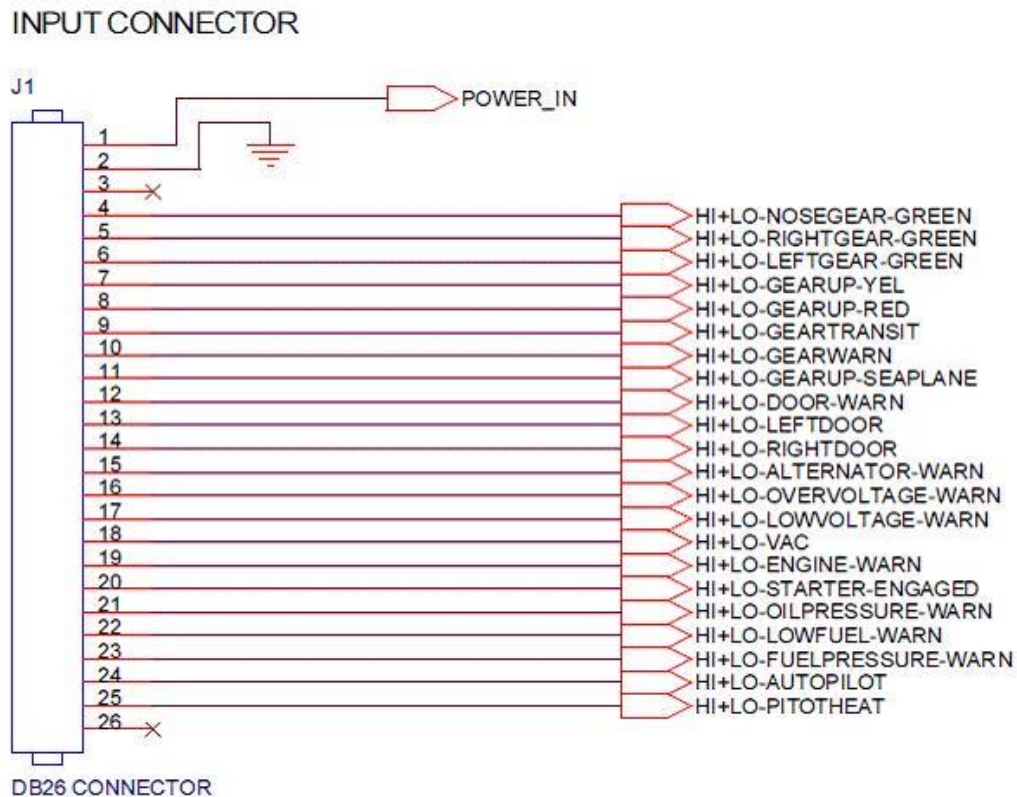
INPUT CONNECTOR

J1

POWER_IN

1
2
3
4 HI+LO-NOSEGEAR-GREEN
5 HI+LO-RIGHTGEAR-GREEN
6 HI+LO-LEFTGEAR-GREEN
7 HI+LO-GEARUP-YEL
8 HI+LO-GEARUP-RED
9 HI+LO-GEARTRANSIT
10 HI+LO-GEARWARN
11 HI+LO-GEARUP-SEAPLANE
12 HI+LO-DOOR-WARN
13 HI+LO-LEFTDOOR
14 HI+LO-RIGHTDOOR
15 HI+LO-ALTERNATOR-WARN
16 HI+LO-OVERVOLTAGE-WARN
17 HI+LO-LOWVOLTAGE-WARN
18 HI+LO-VAC
19 HI+LO-ENGINE-WARN
20 HI+LO-STARTER-ENGAGED
21 HI+LO-OILPRESSURE-WARN
22 HI+LO-LOWFUEL-WARN
23 HI+LO-FUELPRESSURE-WARN
24 HI+LO-AUTOPILOT
25 HI+LO-PITOTHEAT
26

DB26 CONNECTOR